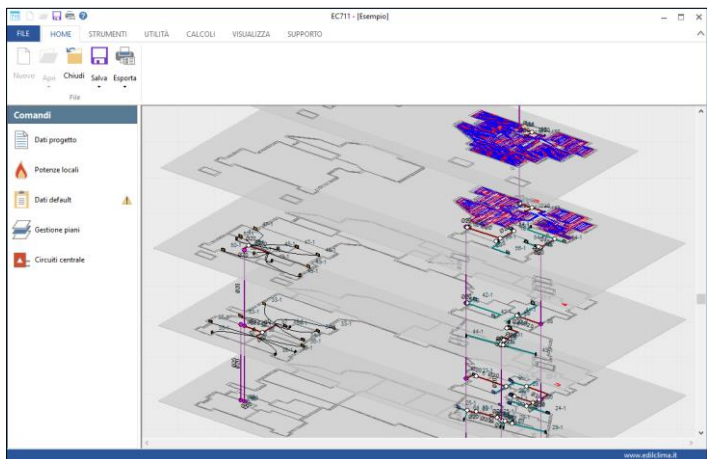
EC711 - [Esempio]

FILE HOME STRUMENTI UTILITÀ CALCOLI VISUALIZZA SUPPORTO

Nuovo Apri Chiudi Salva Esporta
File

Comandi
Dati progetto
Potenze locali
Dati default
Gestione piani
Circuiti centrale

www.edilclima.it